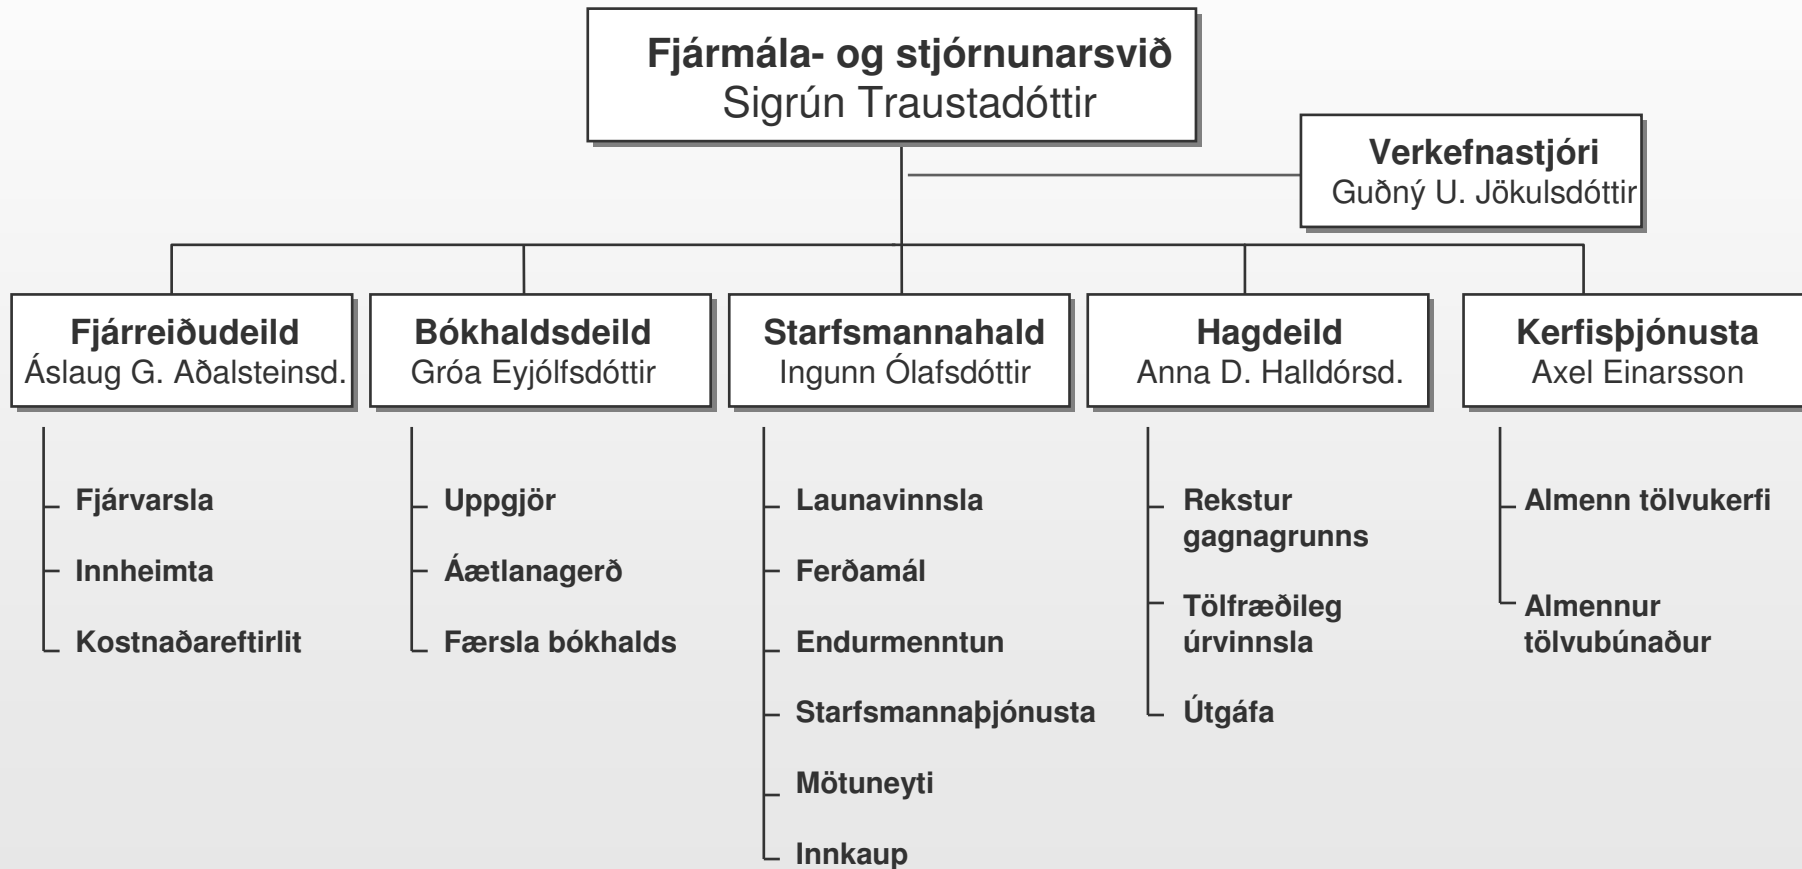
Fjármála- og stjórnunarsvið
Sigrún Traustadóttir

Verkefnastjóri
Guðný U. Jökulsdóttir

Fjárreiðudeild
Áslaug G. Aðalsteinsd.

Fjárvarsla
Innheimta
Kostnaðareftirlit

Bókhaldsdeild
Gróa Eyjólfsdóttir

Uppgjör
Áætlanagerð
Færsla bókhalds

Starfsmannahald
Ingunn Ólafsdóttir

Launavinnsla
Ferðamál
Endurmenntun
Starfsmannaþjónusta
Mötuneyti
Innkaup

Hagdeild
Anna D. Halldórsd.

Rekstur gagnagrunns
Tölfræðileg úrvinnsla
Útgáfa

Kerfisþjónusta
Axel Einarsson

Almenn tölvukerfi
Almennur tölvubúnaður